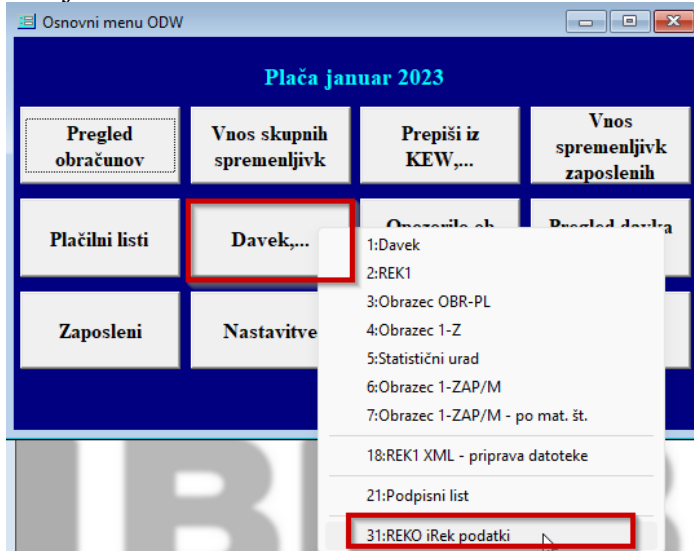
Osnovni menu ODW

Plača januar 2023

Pregled obračunov

Vnos skupnih spremenljivk

Prepiši iz KEW,...

Vnos spremenljivk zaposlenih

Plačilni listi

Davek,...

Opozorila ob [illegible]

Pregled davka

Zaposleni

Nastavitve

1:Davek
2:REK1
3:Obrazec OBR-PL
4:Obrazec 1-Z
5:Statistični urad
6:Obrazec 1-ZAP/M
7:Obrazec 1-ZAP/M - po mat. št.
18:REK1 XML - priprava datoteke
21:Podpisni list
31:REKO iRek podatki